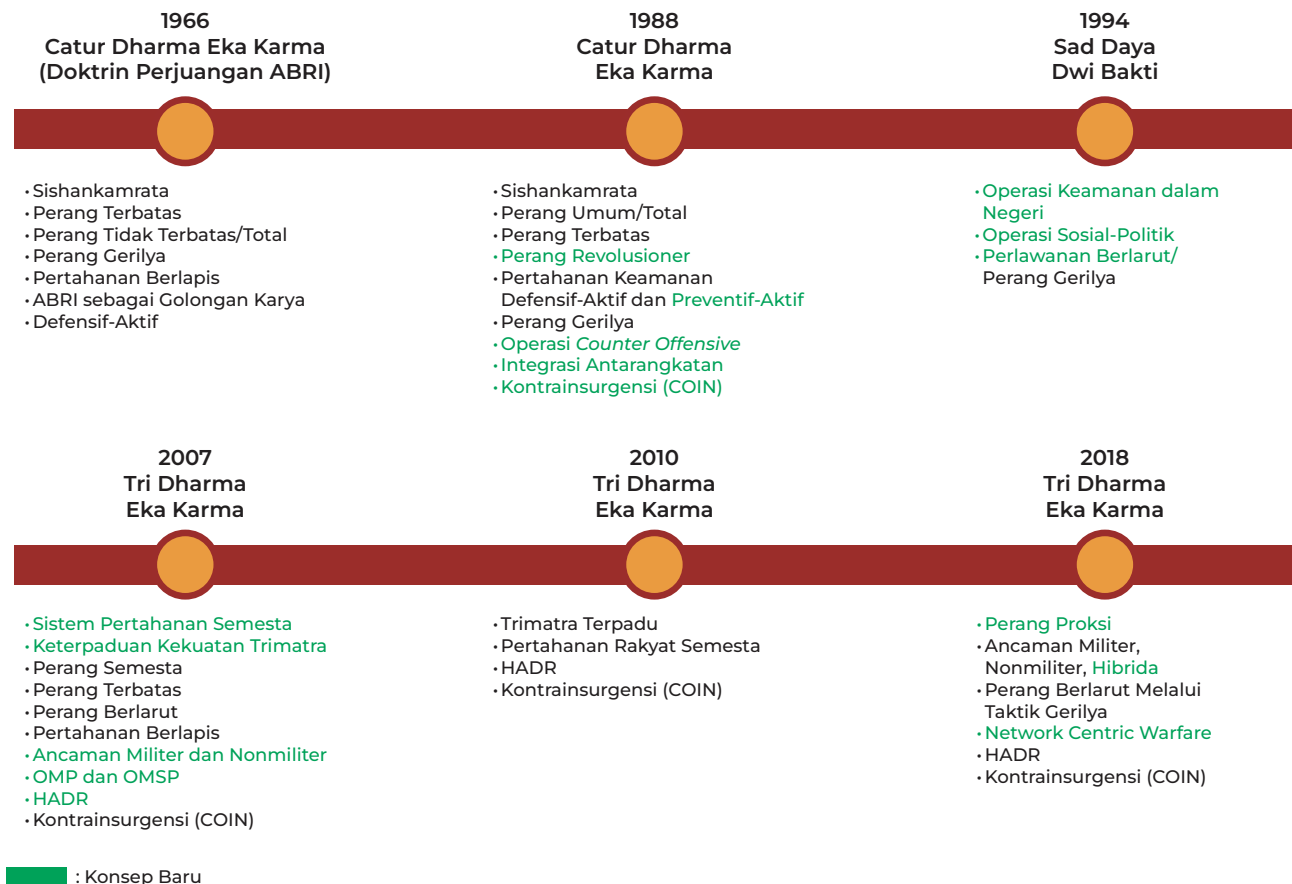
1966
Catur Dharma Eka Karma
(Doktrin Perjuangan ABRI)

• Sishankamrata
• Perang Terbatas
• Perang Tidak Terbatas/Total
• Perang Gerilya
• Pertahanan Berlapis
• ABRI sebagai Golongan Karya
• Defensif-Aktif

1988
Catur Dharma
Eka Karma

• Sishankamrata
• Perang Umum/Total
• Perang Terbatas
• Perang Revolusioner
• Pertahanan Keamanan Defensif-Aktif dan Preventif-Aktif
• Perang Gerilya
• Operasi *Counter Offensive*
• Integrasi Antarangkatan
• Kontrainsurgensi (COIN)

1994
Sad Daya
Dwi Bakti

• Operasi Keamanan dalam Negeri
• Operasi Sosial-Politik
• Perlawanan Berlarut/ Perang Gerilya

2007
Tri Dharma
Eka Karma

• Sistem Pertahanan Semesta
• Keterpaduan Kekuatan Trimatra
• Perang Semesta
• Perang Terbatas
• Perang Berlarut
• Pertahanan Berlapis
• Ancaman Militer dan Nonmiliter
• OMP dan OMSP
• HADR
• Kontrainsurgensi (COIN)

2010
Tri Dharma
Eka Karma

• Trimatra Terpadu
• Pertahanan Rakyat Semesta
• HADR
• Kontrainsurgensi (COIN)

2018
Tri Dharma
Eka Karma

• Perang Proksi
• Ancaman Militer, Nonmiliter, Hibrida
• Perang Berlarut Melalui Taktik Gerilya
• Network Centric Warfare
• HADR
• Kontrainsurgensi (COIN)

: Konsep Baru